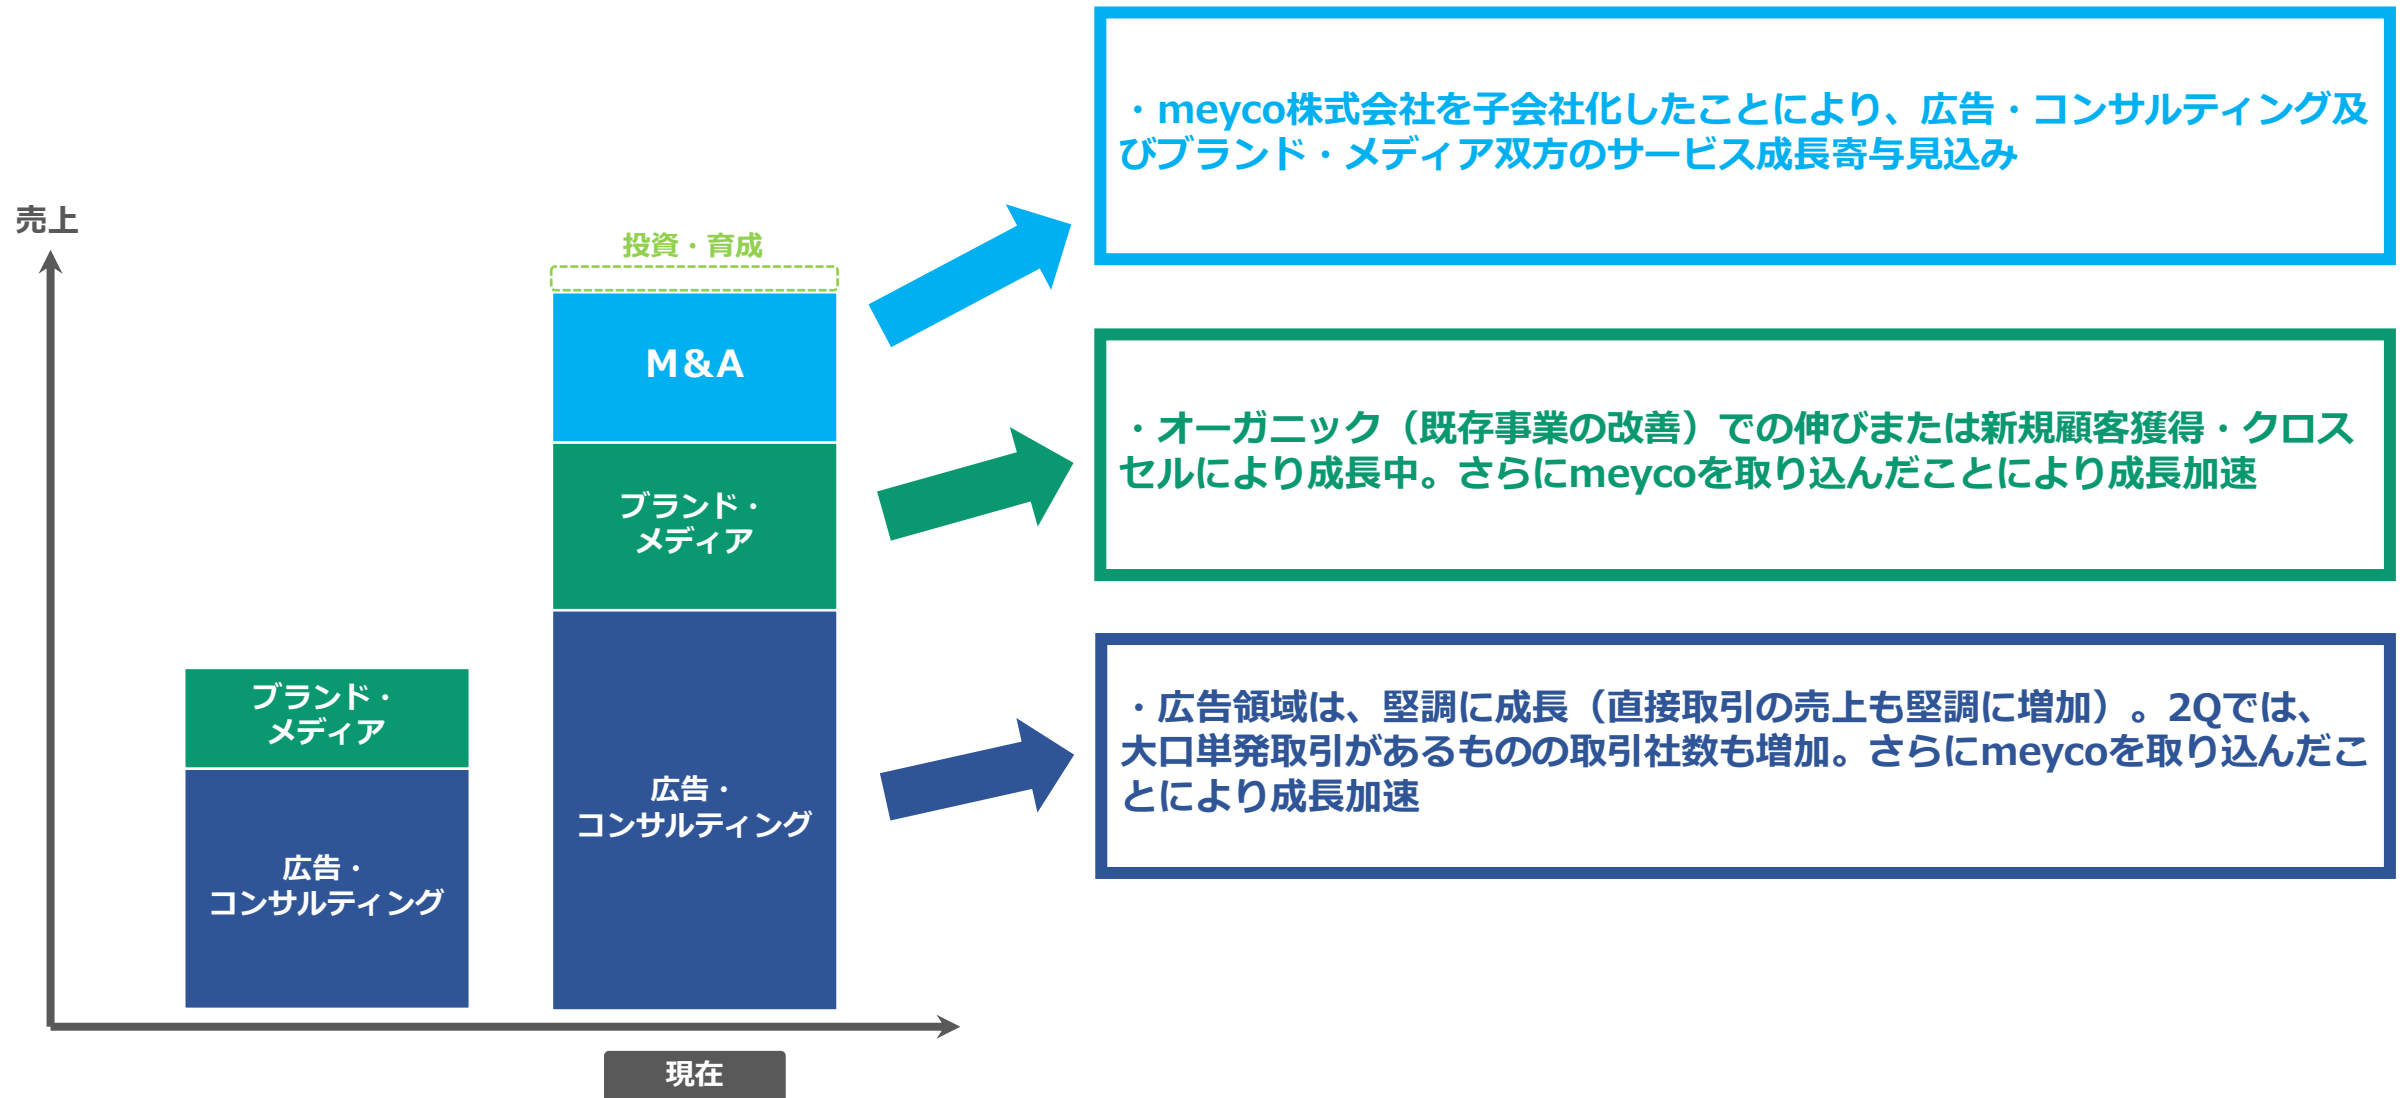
売上

投資・育成

M&A

ブランド・メディア

広告・コンサルティング

ブランド・メディア

広告・コンサルティング

現在

・meyco株式会社を子会社化したことにより、広告・コンサルティング及びブランド・メディア双方のサービス成長寄与見込み

・オーガニック（既存事業の改善）での伸びまたは新規顧客獲得・クロスセルにより成長中。さらにmeycoを取り込んだことにより成長加速

・広告領域は、堅調に成長（直接取引の売上も堅調に増加）。2Qでは、大口単発取引があるものの取引社数も増加。さらにmeycoを取り込んだことにより成長加速